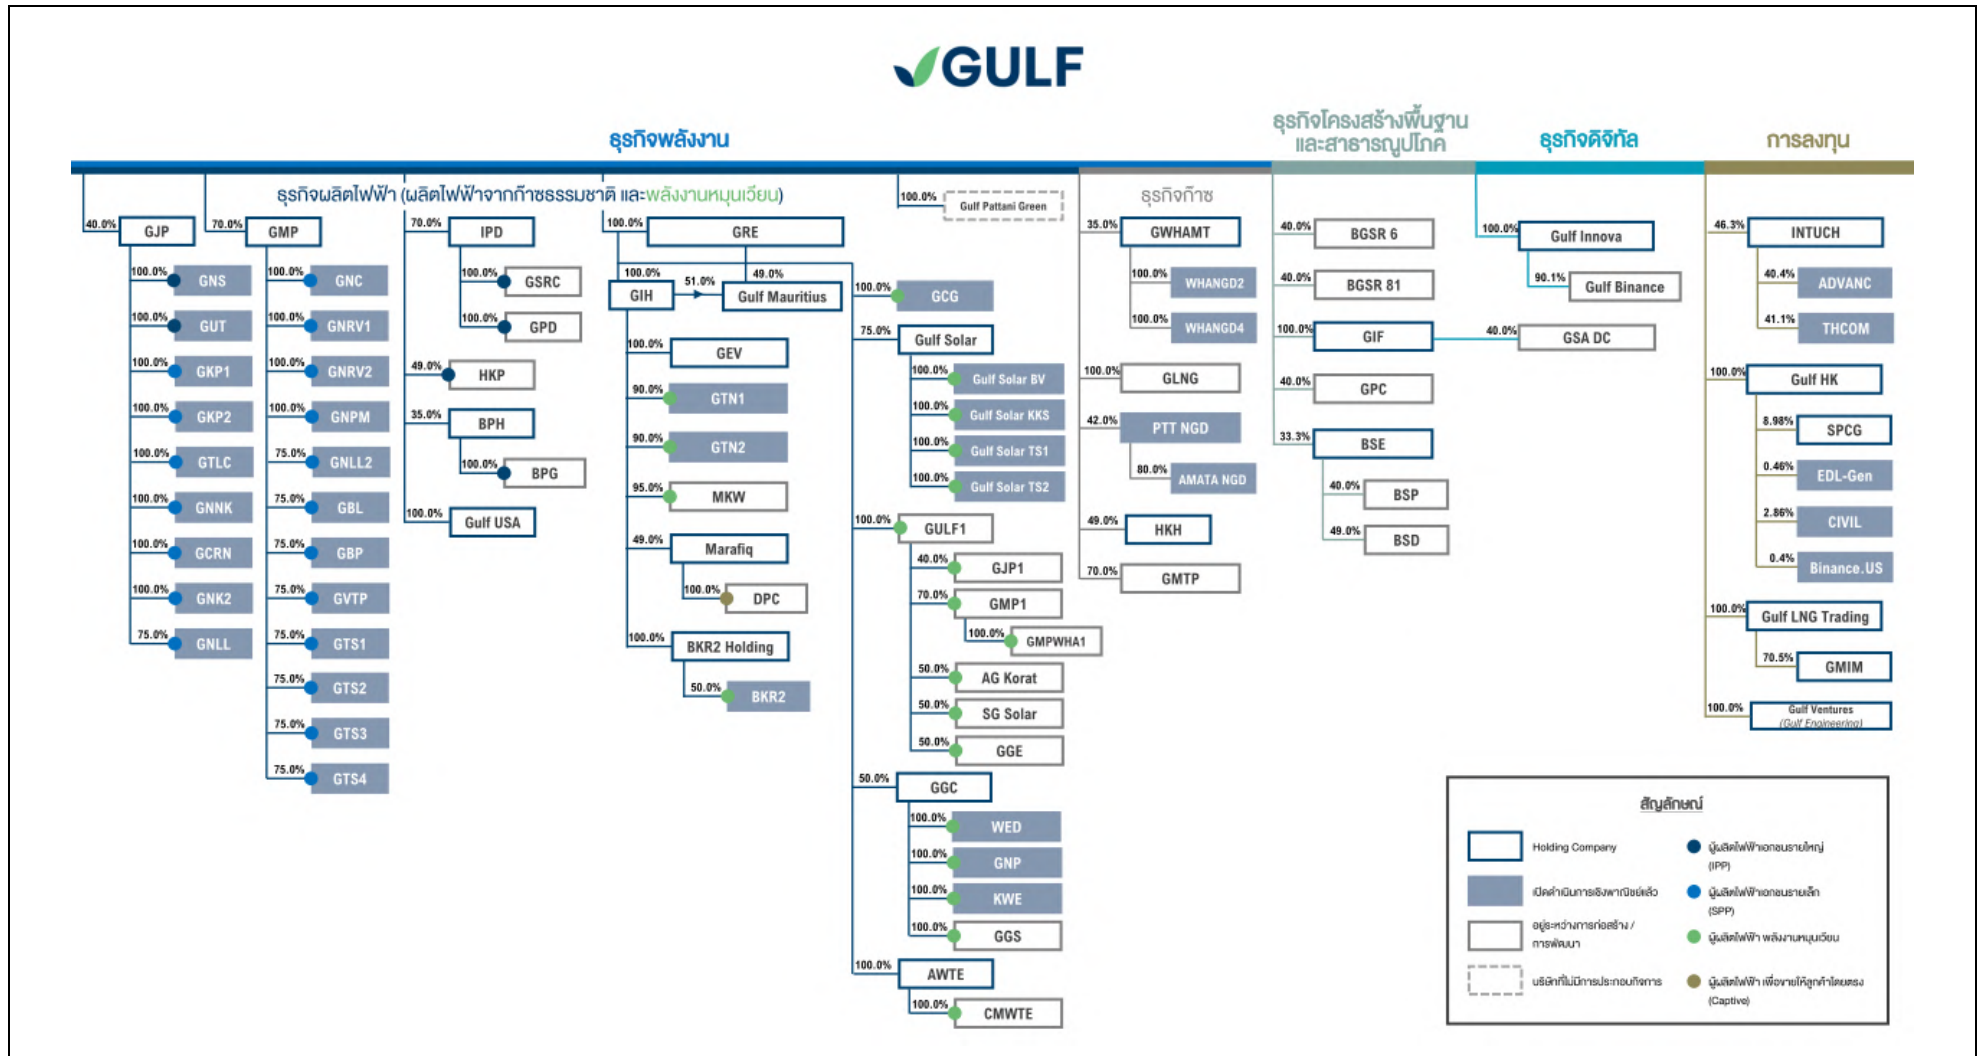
GULF

ธุรกิจพลังงาน

ธุรกิจโครงสร้างพื้นฐานและสาธารณูปโภค

ธุรกิจดิจิทัล

การลงทุน

ธุรกิจผลิตไฟฟ้า (ผลิตไฟฟ้าจากก๊าซธรรมชาติ และพลังงานหมุนเวียน)

40.0% GJP
100.0% GNS
100.0% GUT
100.0% GKP1
100.0% GKP2
100.0% GTLC
100.0% GNNK
100.0% GCRN
100.0% GNK2
75.0% GNLL

70.0% GMP
100.0% GNC
100.0% GNRV1
100.0% GNRV2
100.0% GNPM
75.0% GNLL2
75.0% GBL
75.0% GBP
75.0% GVTP
75.0% GTS1
75.0% GTS2
75.0% GTS3
75.0% GTS4

70.0% IPD
100.0% GSRC
100.0% GPD
49.0% HKP
35.0% BPH
100.0% BPG
100.0% Gulf USA

100.0% GRE
100.0% GIH
51.0% Gulf Mauritius
49.0%
100.0% GEV
90.0% GTN1
90.0% GTN2
95.0% MKW
49.0% Marafiq
100.0% DPC
100.0% BKR2 Holding
50.0% BKR2

100.0% Gulf Pattani Green
100.0% GCG
75.0% Gulf Solar
100.0% Gulf Solar BV
100.0% Gulf Solar KKS
100.0% Gulf Solar TS1
100.0% Gulf Solar TS2
100.0% GULF1
40.0% GJP1
70.0% GMP1
100.0% GMPWHA1
50.0% AG Korat
50.0% SG Solar
50.0% GGE
50.0% GGC
100.0% WED
100.0% GNP
100.0% KWE
100.0% GGS
100.0% AWTE
100.0% CMWTE

ธุรกิจก๊าซ
35.0% GWHAMT
100.0% WHANGD2
100.0% WHANGD4
100.0% GLNG
42.0% PTT NGD
80.0% AMATA NGD
49.0% HKH
70.0% GMTP

40.0% BGSR 6
40.0% BGSR 81
100.0% GIF
40.0% GPC
33.3% BSE
40.0% BSP
49.0% BSD

100.0% Gulf Innova
90.1% Gulf Binance
40.0% GSA DC

46.3% INTUCH
40.4% ADVANC
41.1% THCOM
100.0% Gulf HK
8.98% SPCG
0.46% EDL-Gen
2.86% CIVIL
0.4% Binance.US
100.0% Gulf LNG Trading
70.5% GMIM
100.0% Gulf Ventures (Gulf Engineering)

สัญลักษณ์
Holding Company
เปิดดำเนินการเชิงพาณิชย์แล้ว
อยู่ระหว่างการก่อสร้าง / การพัฒนา
บริษัทที่ไม่มีการประกอบกิจการ
ผู้ผลิตไฟฟ้าเอกชนรายใหญ่ (IPP)
ผู้ผลิตไฟฟ้าเอกชนรายเล็ก (SPP)
ผู้ผลิตไฟฟ้า พลังงานหมุนเวียน
ผู้ผลิตไฟฟ้า เพื่อขายให้ลูกค้าโดยตรง (Captive)